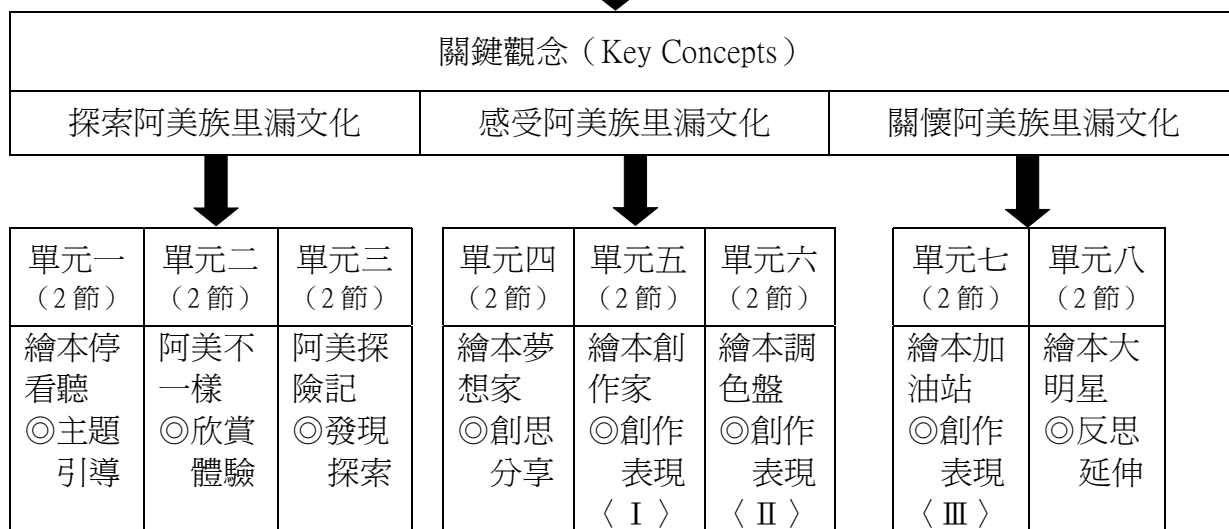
關鍵觀念（Key Concepts）

探索阿美族里漏文化

感受阿美族里漏文化

關懷阿美族里漏文化

| 單元一（2節） | 單元二（2節） | 單元三（2節） |
|---|---|---|
| 繪本停看聽 ◎主題引導 | 阿美不一樣 ◎欣賞體驗 | 阿美探險記 ◎發現探索 |

| 單元四（2節） | 單元五（2節） | 單元六（2節） |
|---|---|---|
| 繪本夢想家 ◎創思分享 | 繪本創作家 ◎創作表現〈Ⅰ〉 | 繪本調色盤 ◎創作表現〈Ⅱ〉 |

| 單元七（2節） | 單元八（2節） |
|---|---|
| 繪本加油站 ◎創作表現〈Ⅲ〉 | 繪本大明星 ◎反思延伸 |